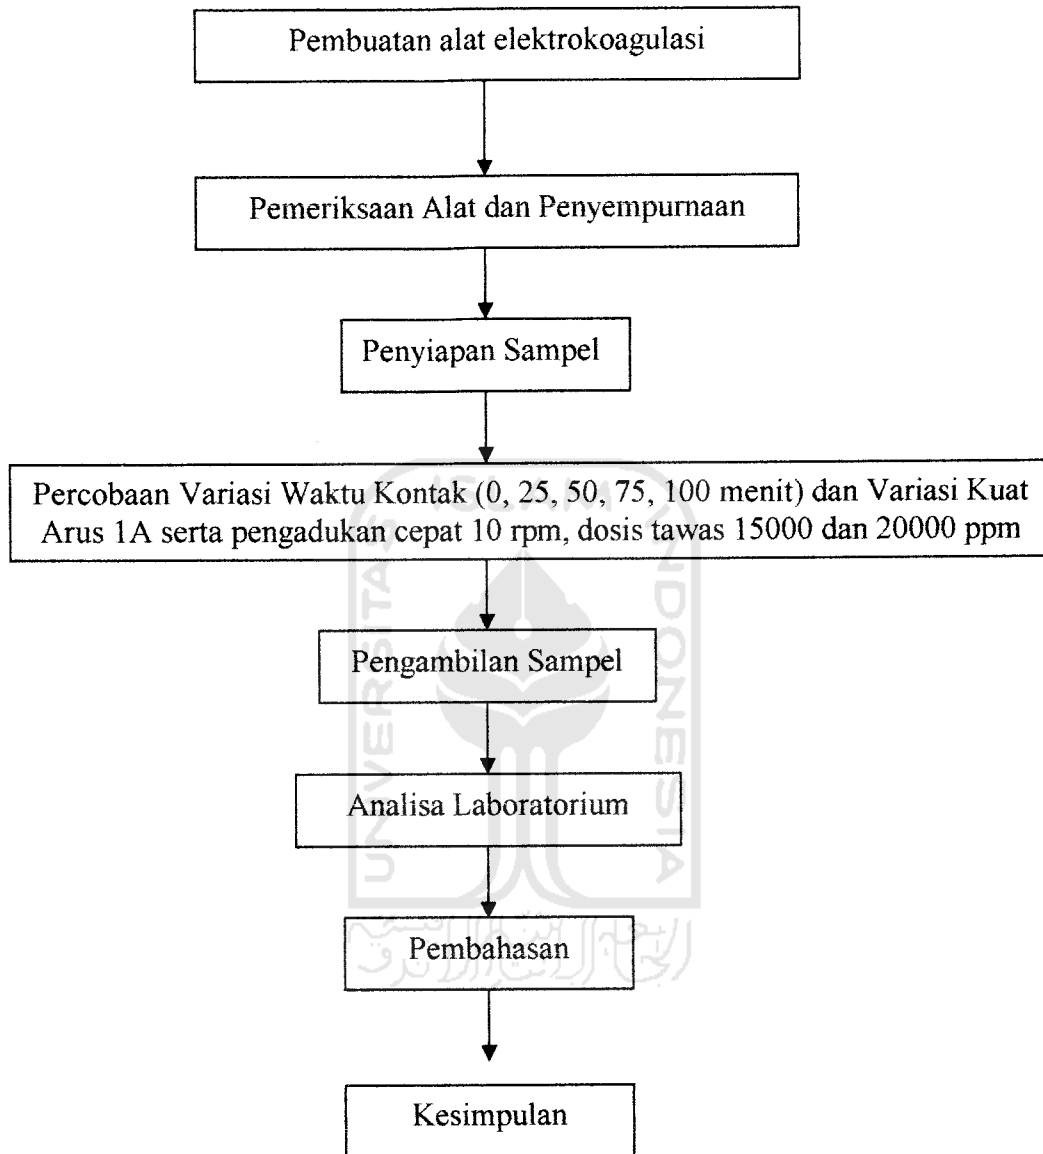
Pembuatan alat elektrokoagulasi

Pemeriksaan Alat dan Penyempurnaan

Penyiapan Sampel

Percobaan Variasi Waktu Kontak (0, 25, 50, 75, 100 menit) dan Variasi Kuat Arus 1A serta pengadukan cepat 10 rpm, dosis tawas 15000 dan 20000 ppm

Pengambilan Sampel

Analisa Laboratorium

Pembahasan

Kesimpulan